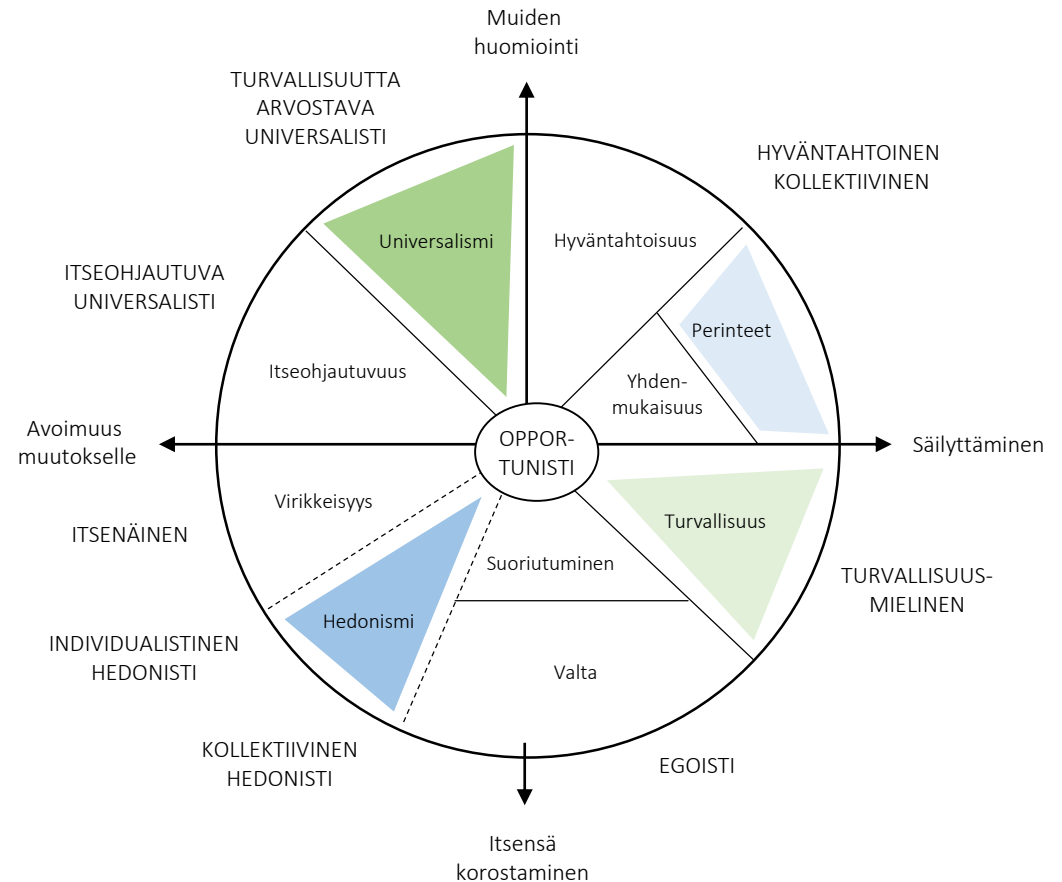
Muiden huomiointi

TURVALLISUUTTA ARVOSTAVA UNIVERSALISTI

HYVÄNTAHTOINEN KOLLEKTIIVINEN

Universalismi

Hyväntahtoisuus

ITSEOHJAUTUVA UNIVERSALISTI

Perinteet

Itseohjautuvuus

Yhdenmukaisuus

Avoimuus muutokselle

OPPORTUNISTI

Säilyttäminen

Virikkeisyys

Turvallisuus

ITSENÄINEN

Suoriutuminen

TURVALLISUUSMIELINEN

Hedonismi

INDIVIDUALISTINEN HEDONISTI

Valta

KOLLEKTIIVINEN HEDONISTI

EGOISTI

Itsensä korostaminen